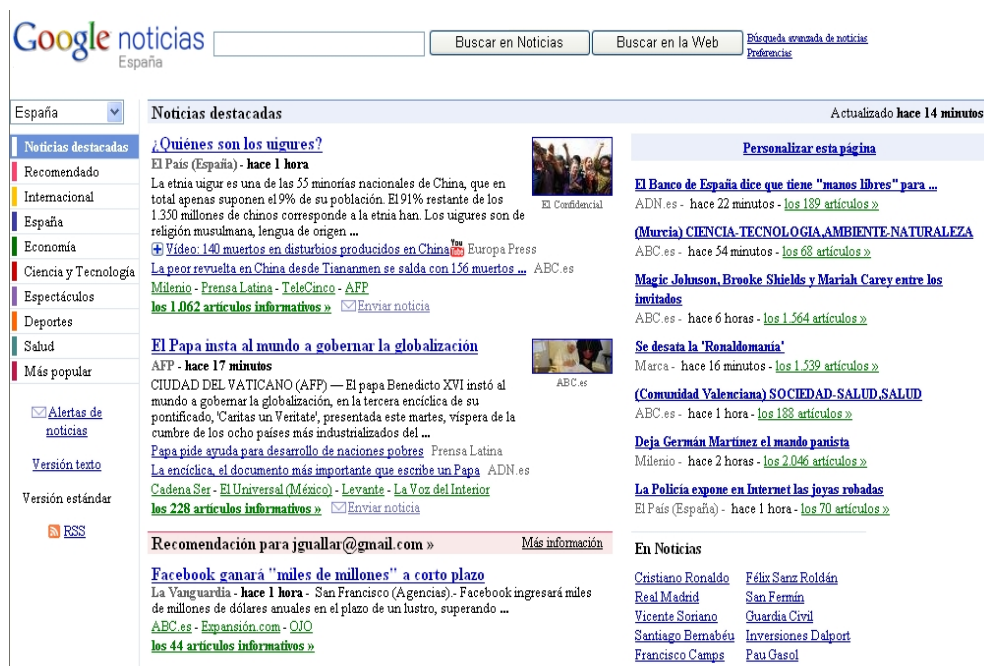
Google noticias
España

Buscar en Noticias
Buscar en la Web
Búsqueda avanzada de noticias
Preferencias

España

Noticias destacadas
Recomendado
Internacional
España
Economía
Ciencia y Tecnología
Espectáculos
Deportes
Salud
Más popular

Alertas de noticias

Versión texto

Versión estándar

RSS

Noticias destacadas

Actualizado hace 14 minutos

¿Quiénes son los uigures?
El País (España) - hace 1 hora
La etnia uigur es una de las 55 minorías nacionales de China, que en total apenas suponen el 9% de su población. El 91% restante de los 1.350 millones de chinos corresponde a la etnia han. Los uigures son de religión musulmana, lengua de origen ...

El Confidencial

Vídeo: 140 muertos en disturbios producidos en China Europa Press
La peor revuelta en China desde Tiananmen se salda con 156 muertos ... ABC.es
Milenio - Prensa Latina - TeleCinco - AFP
los 1.062 artículos informativos » Enviar noticia

El Papa insta al mundo a gobernar la globalización
AFP - hace 17 minutos
CIUDAD DEL VATICANO (AFP) — El papa Benedicto XVI instó al mundo a gobernar la globalización, en la tercera encíclica de su pontificado, 'Caritas un Veritate', presentada este martes, víspera de la cumbre de los ocho países más industrializados del ...

ABC.es

Papa pide ayuda para desarrollo de naciones pobres Prensa Latina
La encíclica, el documento más importante que escribe un Papa ADN.es
Cadena Ser - El Universal (México) - Levante - La Voz del Interior
los 228 artículos informativos » Enviar noticia

Recomendación para jguallar@gmail.com »

Más información

Facebook ganará "miles de millones" a corto plazo
La Vanguardia - hace 1 hora San Francisco (Agencias).- Facebook ingresará miles de millones de dólares anuales en el plazo de un lustro, superando ...
ABC.es - Expansión.com - OJO
los 44 artículos informativos »

Personalizar esta página

El Banco de España dice que tiene "manos libres" para ...
ADN.es - hace 22 minutos - los 189 artículos »

(Murcia) CIENCIA-TECNOLOGIA,AMBIENTE-NATURALEZA
ABC.es - hace 54 minutos - los 68 artículos »

Magic Johnson, Brooke Shields y Mariah Carey entre los invitados
ABC.es - hace 6 horas - los 1.564 artículos »

Se desata la 'Ronaldomanía'
Marca - hace 16 minutos - los 1.539 artículos »

(Comunidad Valenciana) SOCIEDAD-SALUD,SALUD
ABC.es - hace 1 hora - los 188 artículos »

Deja Germán Martínez el mando panista
Milenio - hace 2 horas - los 2.046 artículos »

La Policía expone en Internet las joyas robadas
El País (España) - hace 1 hora - los 70 artículos »

En Noticias

Cristiano Ronaldo
Real Madrid
Vicente Soriano
Santiago Bernabéu
Francisco Camps
Félix Sanz Roldán
San Fermín
Guardia Civil
Inversiones Dalport
Pau Gasol